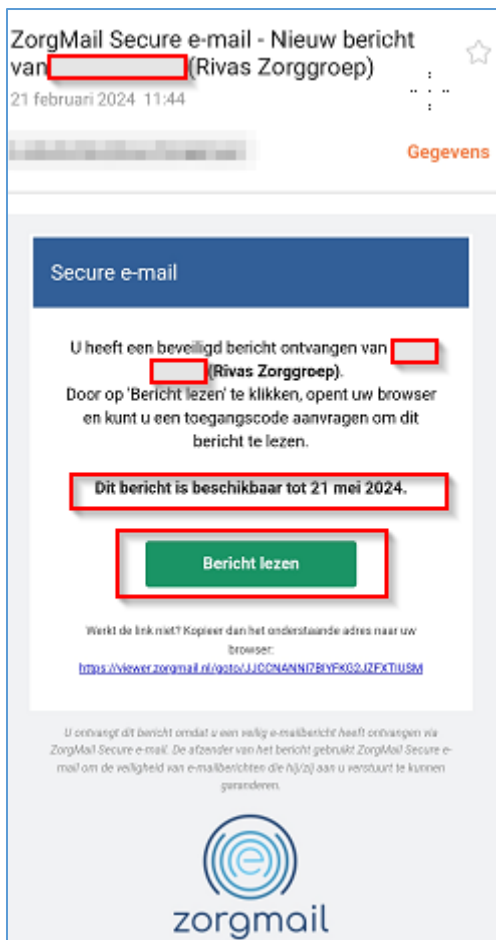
ZorgMail Secure e-mail - Nieuw bericht van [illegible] (Rivas Zorggroep)

21 februari 2024 11:44

Gegevens

Secure e-mail

U heeft een beveiligd bericht ontvangen van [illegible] (Rivas Zorggroep). Door op 'Bericht lezen' te klikken, opent uw browser en kunt u een toegangscode aanvragen om dit bericht te lezen.

Dit bericht is beschikbaar tot 21 mei 2024.

Bericht lezen

Werkt de link niet? Kopieer dan het onderstaande adres naar uw browser:
https://viewer.zorgmail.nl/goto/JJCCNANNI7BIYFK02JZFXTIUSM

U ontvangt dit bericht omdat u een veilig e-mailbericht heeft ontvangen via ZorgMail Secure e-mail. De afzender van het bericht gebruikt ZorgMail Secure e-mail om de veiligheid van e-mailberichten die hij/zij aan u verstuurt te kunnen garanderen.

zorgmail